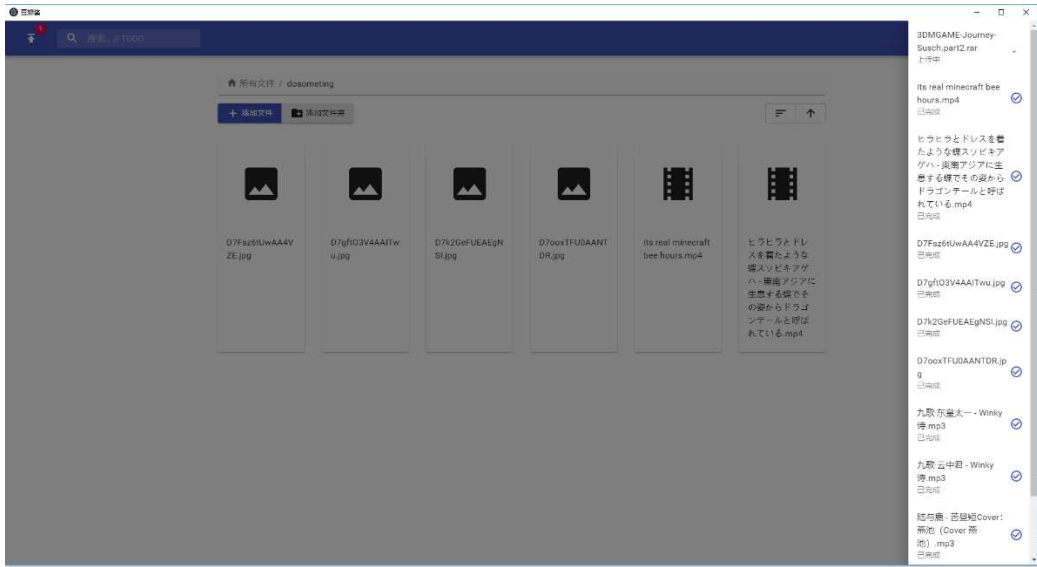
百部盘

Q 搜索，# TODO

所有文件 / dosometing

+ 添加文件 添加文件夹

D7Fsz6tUwAA4VZE.jpg

D7gftO3V4AAITwu.jpg

D7k2GeFUEAEgNSI.jpg

D7ooxTFU0AANTDR.jpg

its real minecraft bee hours.mp4

ヒラヒラとドレスを着たような蝶スソビキアゲハ - 東南アジアに生息する蝶でその姿からドラゴンテールと呼ばれている.mp4

3DMGAME-Journey-Susch.part2.rar
上传中

its real minecraft bee hours.mp4
已完成

ヒラヒラとドレスを着たような蝶スソビキアゲハ - 東南アジアに生息する蝶でその姿からドラゴンテールと呼ばれている.mp4
已完成

D7Fsz6tUwAA4VZE.jpg
已完成

D7gftO3V4AAITwu.jpg
已完成

D7k2GeFUEAEgNSI.jpg
已完成

D7ooxTFU0AANTDR.jpg
已完成

九歌 东皇太一 - Winky诗.mp3
已完成

九歌 云中君 - Winky诗.mp3
已完成

陆与鹿 - 苏曼姐Cover：燕池（Cover 燕池）.mp3
已完成